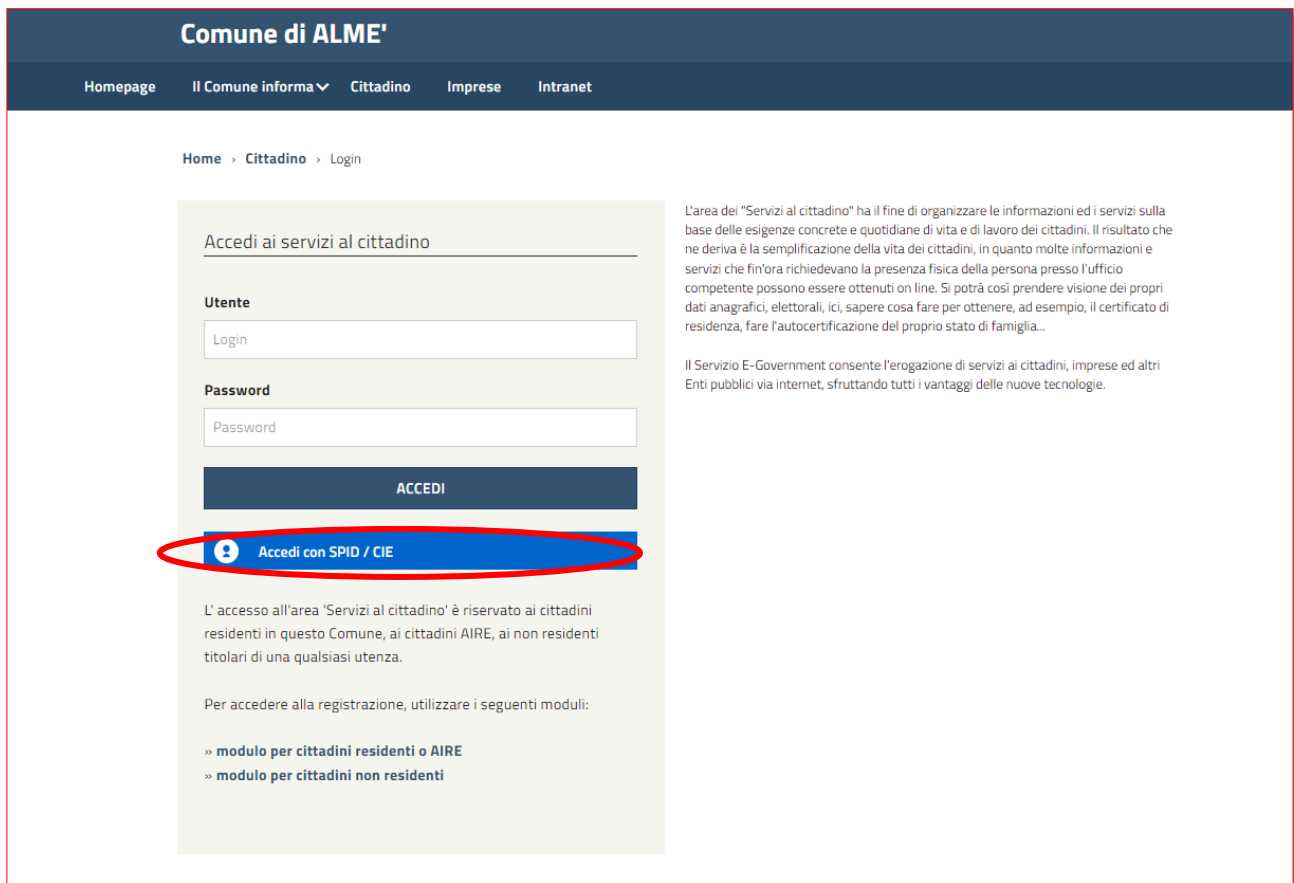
Comune di ALME'

Homepage Il Comune informa Cittadino Imprese Intranet

Home › Cittadino › Login

Accedi ai servizi al cittadino

Utente

Login

Password

Password

ACCEDI

Accedi con SPID / CIE

L' accesso all'area 'Servizi al cittadino' è riservato ai cittadini residenti in questo Comune, ai cittadini AIRE, ai non residenti titolari di una qualsiasi utenza.

Per accedere alla registrazione, utilizzare i seguenti moduli:

» modulo per cittadini residenti o AIRE
» modulo per cittadini non residenti

L'area dei "Servizi al cittadino" ha il fine di organizzare le informazioni ed i servizi sulla base delle esigenze concrete e quotidiane di vita e di lavoro dei cittadini. Il risultato che ne deriva è la semplificazione della vita dei cittadini, in quanto molte informazioni e servizi che fin'ora richiedevano la presenza fisica della persona presso l'ufficio competente possono essere ottenuti on line. Si potrà così prendere visione dei propri dati anagrafici, elettorali, ici, sapere cosa fare per ottenere, ad esempio, il certificato di residenza, fare l'autocertificazione del proprio stato di famiglia...

Il Servizio E-Government consente l'erogazione di servizi ai cittadini, imprese ed altri Enti pubblici via internet, sfruttando tutti i vantaggi delle nuove tecnologie.